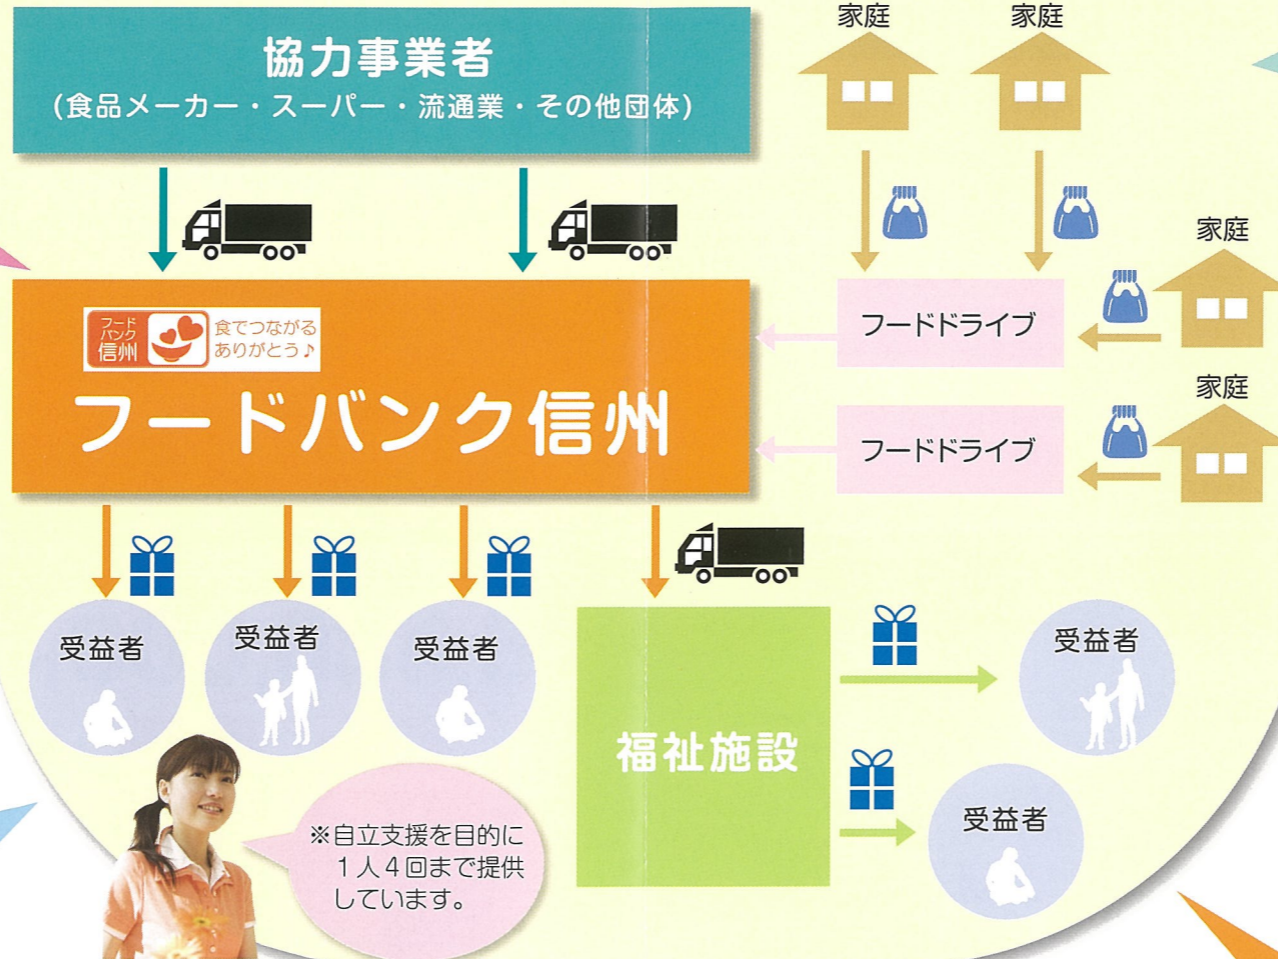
協力事業者
（食品メーカー・スーパー・流通業・その他団体）

家庭

家庭

家庭

家庭

フードバンク信州 食でつながるありがとう♪

フードバンク信州

フードドライブ

フードドライブ

受益者

受益者

受益者

福祉施設

受益者

受益者

※自立支援を目的に１人４回まで提供しています。